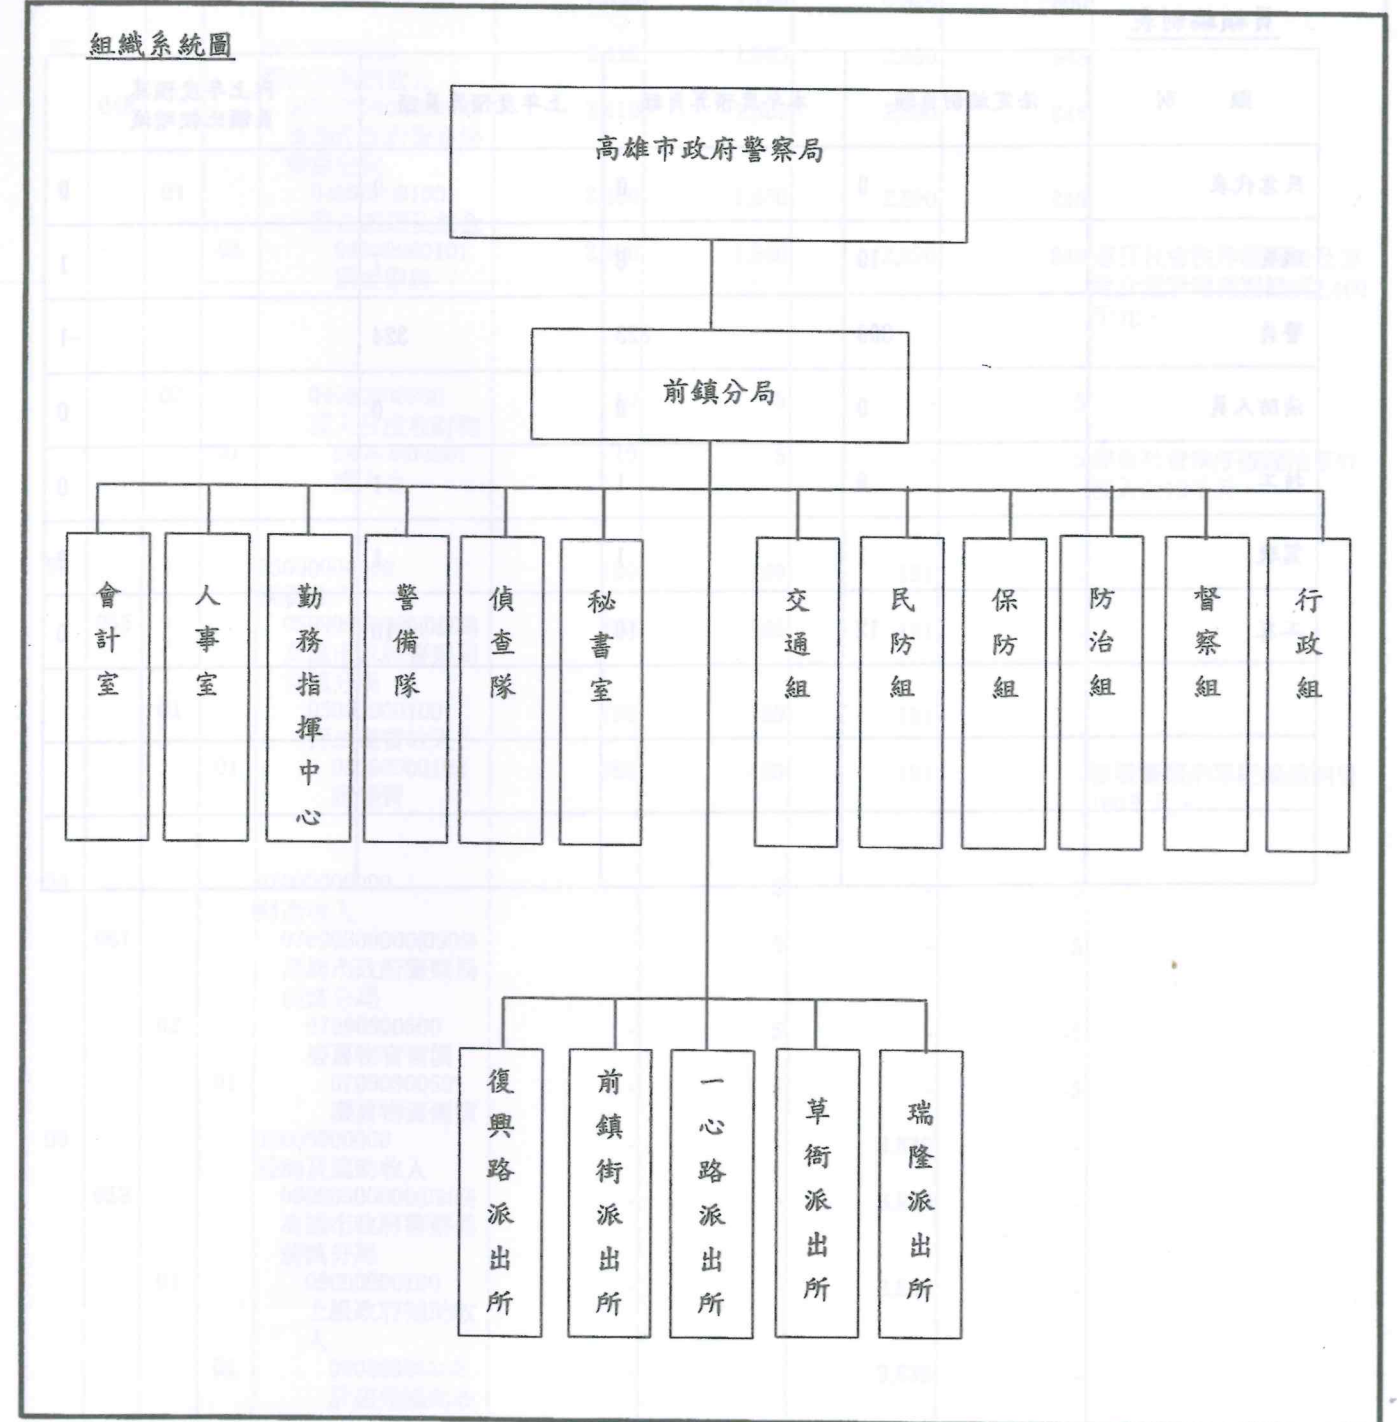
組織系統圖

高雄市政府警察局

前鎮分局

會計室

人事室

勤務指揮中心

警備隊

偵查隊

秘書室

交通組

民防組

保防組

防治組

督察組

行政組

復興路派出所

前鎮街派出所

一心路派出所

草衙派出所

瑞隆派出所